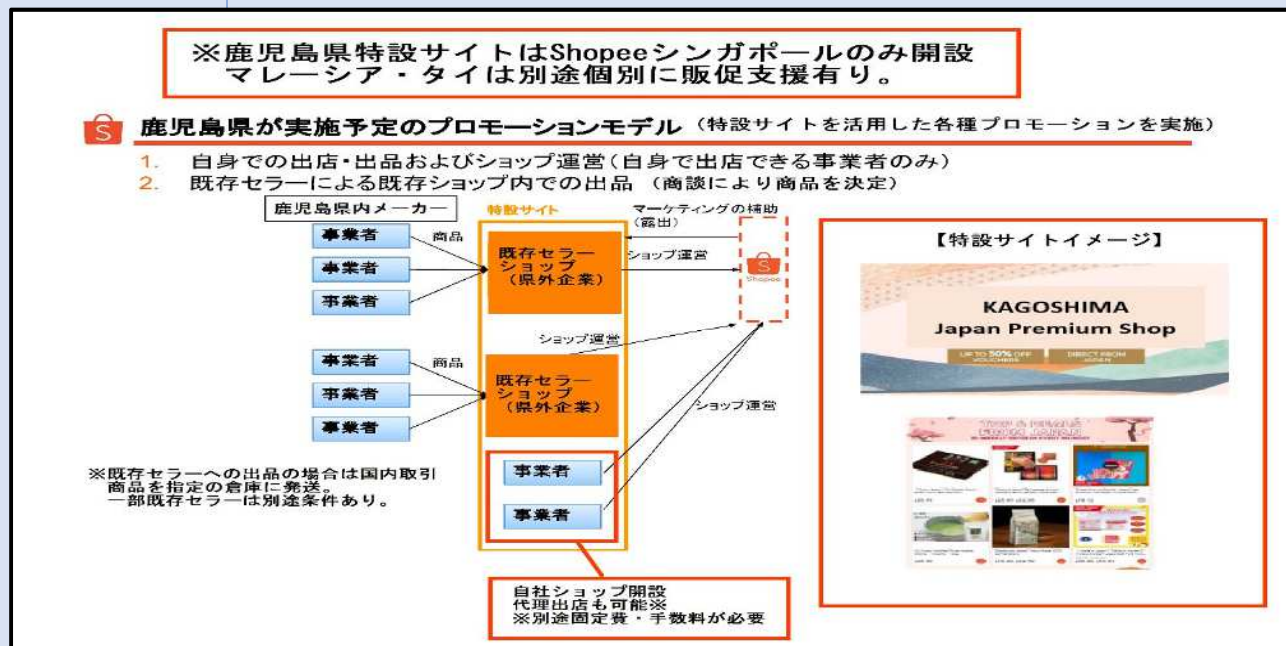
※鹿児島県特設サイトはShopeeシンガポールのみ開設
マレーシア・タイは別途個別に販促支援有り。

鹿児島県が実施予定のプロモーションモデル（特設サイトを活用した各種プロモーションを実施）

1. 自身での出店・出品およびショップ運営（自身で出店できる事業者のみ）
2. 既存セラーによる既存ショップ内での出品（商談により商品を決定）

鹿児島県内メーカー

特設サイト

マーケティングの補助（露出）

事業者
事業者
事業者

商品

既存セラーショップ（県外企業）

ショップ運営

Shopee

ショップ運営

事業者
事業者
事業者

商品

既存セラーショップ（県外企業）

ショップ運営

事業者
事業者

※既存セラーへの出品の場合は国内取引商品を指定の倉庫に発送。
一部既存セラーは別途条件あり。

自社ショップ開設
代理出店も可能※
※別途固定費・手数料が必要

【特設サイトイメージ】

KAGOSHIMA
Japan Premium Shop

UP TO 50% OFF VOUCHERS
DIRECT FROM JAPAN

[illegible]